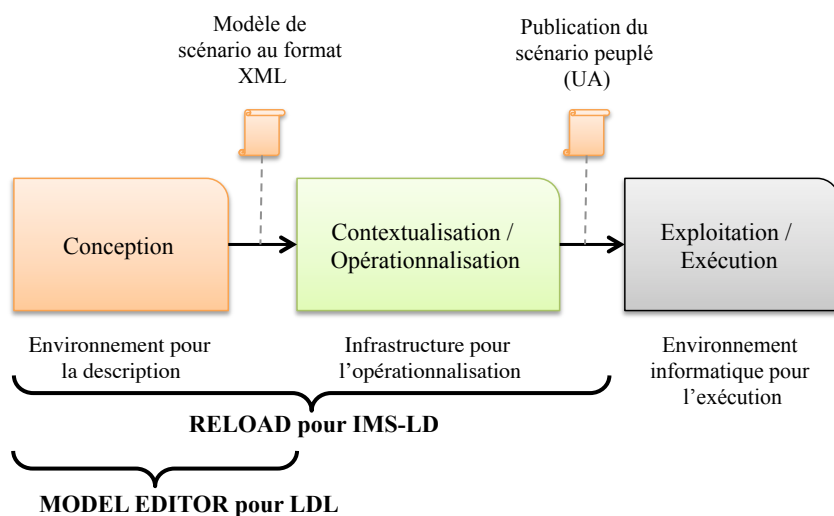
Modèle de scénario au format XML

Publication du scénario peuplé (UA)

Conception

Contextualisation / Opérationnalisation

Exploitation / Exécution

Environnement pour la description

Infrastructure pour l'opérationnalisation

Environnement informatique pour l'exécution

RELOAD pour IMS-LD

MODEL EDITOR pour LDL